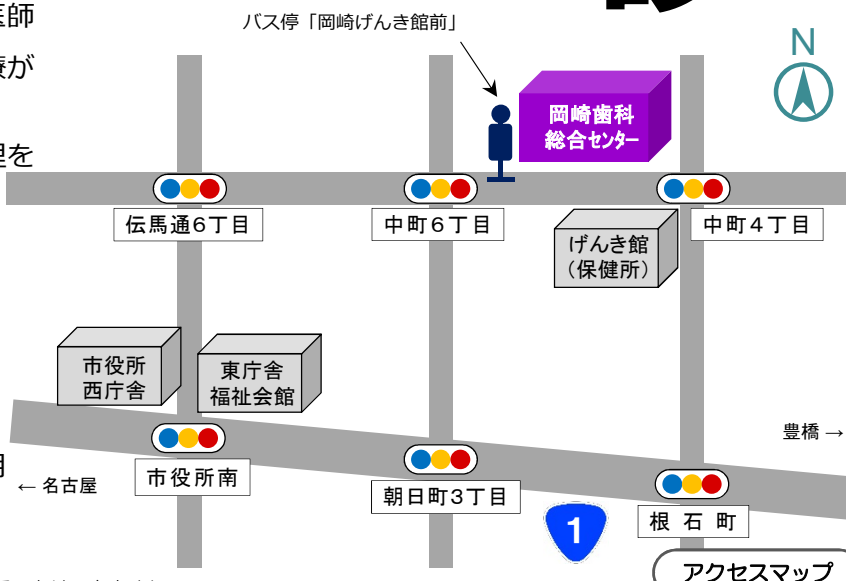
医師
様が

理を

用

バス停「岡崎げんき館前」

岡崎歯科
総合センター

N

伝馬通6丁目

中町6丁目

中町4丁目

げんき館
(保健所)

市役所
西庁舎

東庁舎
福祉会館

豊橋 →

市役所南

← 名古屋

朝日町3丁目

1

根 石 町

アクセスマップ